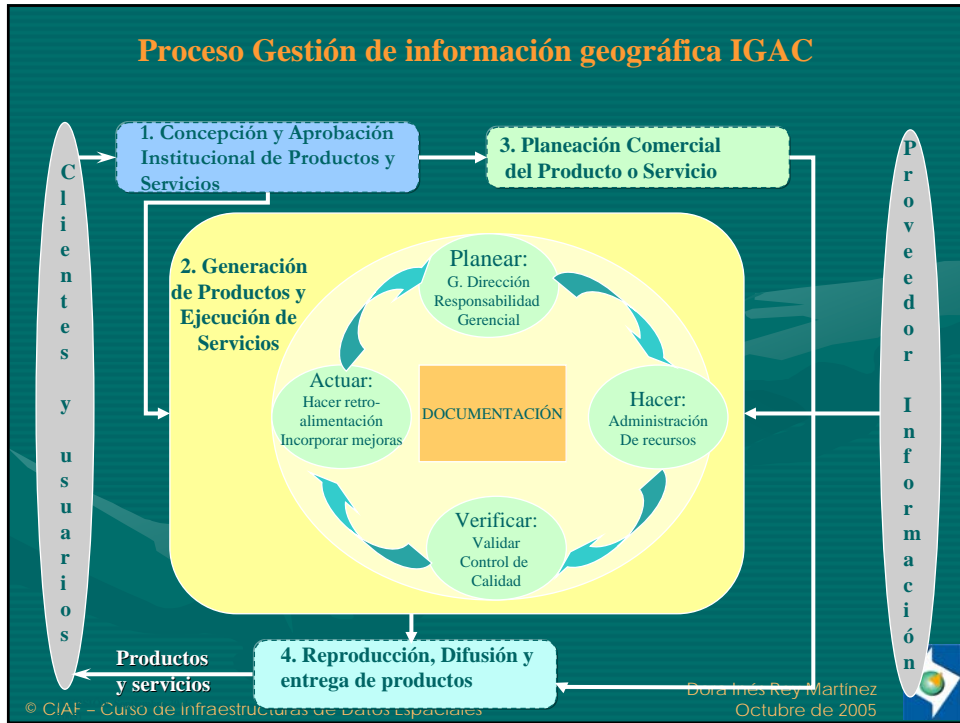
Proceso Gestión de información geográfica IGAC

Clientes y usuarios

1. Concepción y Aprobación Institucional de Productos y Servicios

3. Planeación Comercial del Producto o Servicio

Proveedor Información

2. Generación de Productos y Ejecución de Servicios

Planear:
G. Dirección
Responsabilidad
Gerencial

Actuar:
Hacer retroalimentación
Incorporar mejoras

DOCUMENTACIÓN

Hacer:
Administración
De recursos

Verificar:
Validar
Control de
Calidad

Productos y servicios

4. Reproducción, Difusión y entrega de productos

© CIAF – Curso de infraestructuras de Datos Espaciales

Dora Inés Rey Martínez
Octubre de 2005